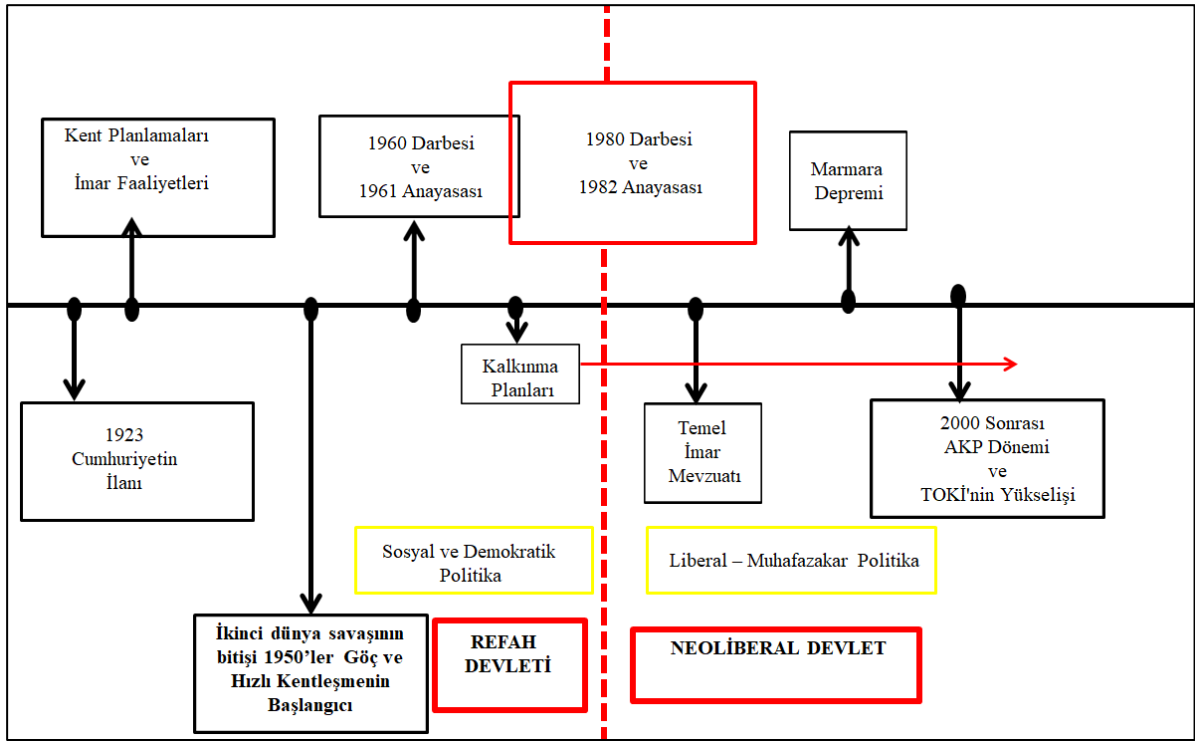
Kent Planlamaları
ve
İmar Faaliyetleri

1960 Darbesi
ve
1961 Anayasası

1980 Darbesi
ve
1982 Anayasası

Marmara
Depremi

1923
Cumhuriyetin
İlanı

Kalkınma
Planları

Temel
İmar
Mevzuatı

2000 Sonrası
AKP Dönemi
ve
TOKİ'nin Yükselişi

Sosyal ve Demokratik
Politika

Liberal – Muhafazakar Politika

İkinci dünya savaşının bitişi 1950'ler Göç ve Hızlı Kentleşmenin Başlangıcı

REFAH
DEVLETİ

NEOLİBERAL DEVLET